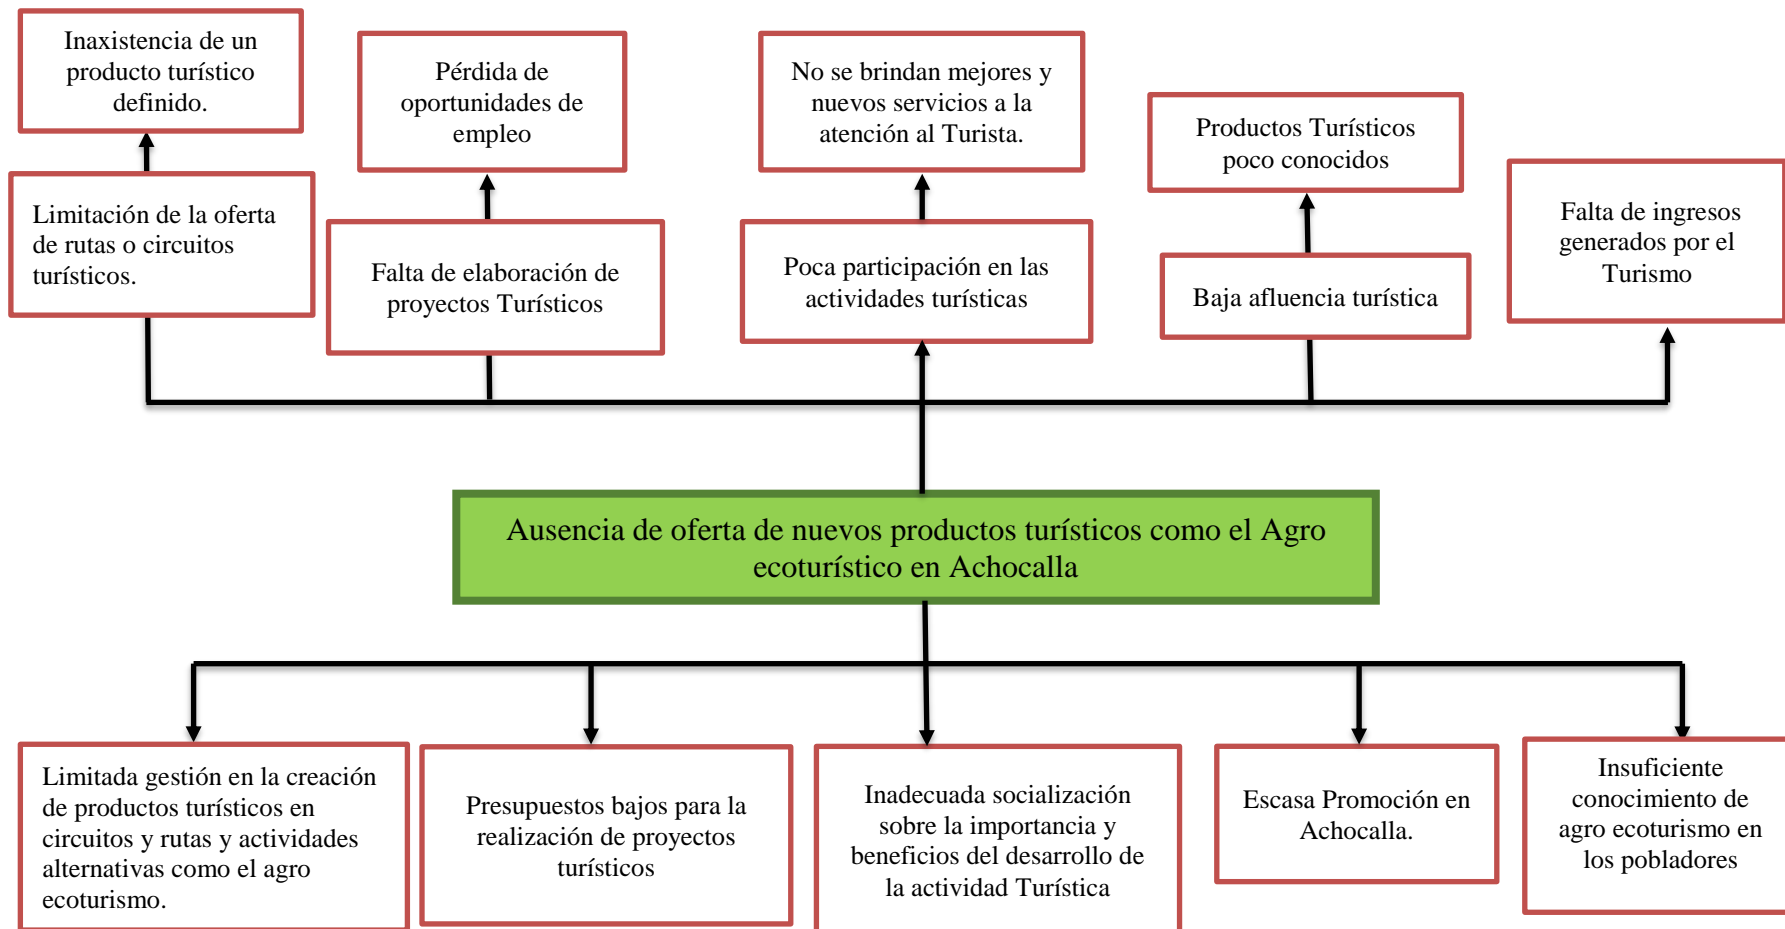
Inaxistencia de un producto turístico definido.

Pérdida de oportunidades de empleo

No se brindan mejores y nuevos servicios a la atención al Turista.

Productos Turísticos poco conocidos

Falta de ingresos generados por el Turismo

Limitación de la oferta de rutas o circuitos turísticos.

Falta de elaboración de proyectos Turísticos

Poca participación en las actividades turísticas

Baja afluencia turística

Ausencia de oferta de nuevos productos turísticos como el Agro ecoturístico en Achocalla

Limitada gestión en la creación de productos turísticos en circuitos y rutas y actividades alternativas como el agro ecoturismo.

Presupuestos bajos para la realización de proyectos turísticos

Inadecuada socialización sobre la importancia y beneficios del desarrollo de la actividad Turística

Escasa Promoción en Achocalla.

Insuficiente conocimiento de agro ecoturismo en los pobladores